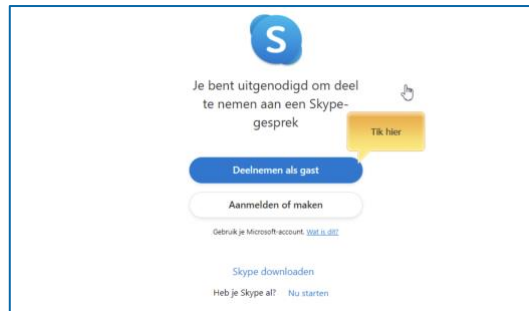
S

Je bent uitgenodigd om deel te nemen aan een Skype-gesprek

Tik hier

Deelnemen als gast

Aanmelden of maken

Gebruik je Microsoft-account. Wat is dit?

Skype downloaden

Heb je Skype al? Nu starten